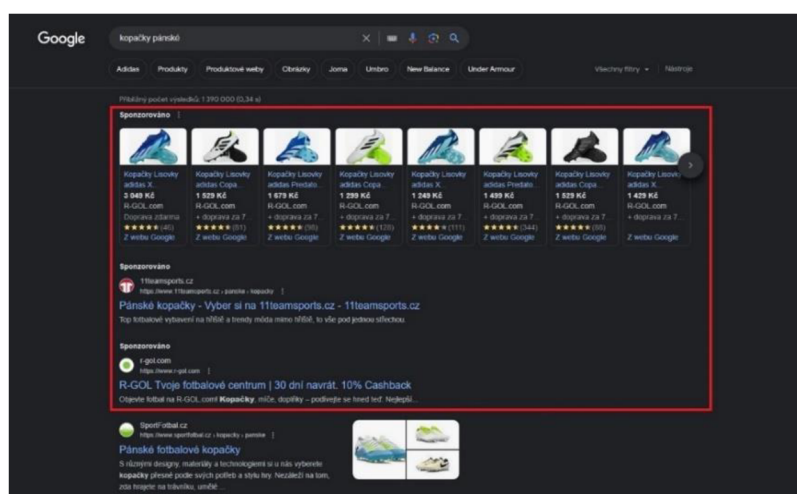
Google

kopačky pánské

Adidas Produkty Produktové weby Obrázky Joma Umbro New Balance Under Armour

Všechny filtry Nástroje

Přibližný počet výsledků: 1 390 000 (0,34 s)

Sponzorováno

Kopačky Lisovky adidas X... 2 049 Kč R-GOL.com Doprava zdarma ★★★★★ (45) Z webu Google

Kopačky Lisovky adidas Copa... 1 529 Kč R-GOL.com + doprava za 7... ★★★★★ (51) Z webu Google

Kopačky Lisovky adidas Predato... 1 679 Kč R-GOL.com + doprava za 7... ★★★★★ (36) Z webu Google

Kopačky Lisovky adidas Copa... 1 299 Kč R-GOL.com + doprava za 7... ★★★★★ (120) Z webu Google

Kopačky Lisovky adidas X... 1 249 Kč R-GOL.com + doprava za 7... ★★★★★ (111) Z webu Google

Kopačky Lisovky adidas Predato... 1 499 Kč R-GOL.com + doprava za 7... ★★★★★ (344) Z webu Google

Kopačky Lisovky adidas Copa... 1 529 Kč R-GOL.com + doprava za 7... ★★★★★ (59) Z webu Google

Kopačky Lisovky adidas X... 1 429 Kč R-GOL.com + doprava za 7... Z webu Google

Sponzorováno

11teamsports.cz
https://www.11teamsports.cz › panske › kopacky

Pánské kopačky - Vyber si na 11teamsports.cz - 11teamsports.cz

Top fotbalové vybavení na hřiště a trendy móda mimo hřiště, to vše pod jednou střechou.

Sponzorováno

r-gol.com
https://www.r-gol.com

R-GOL Tvoje fotbalové centrum | 30 dní navrát. 10% Cashback

Objevte fotbal na R-GOL.com! Kopačky, míče, doplňky – podívejte se hned teď. Nejlepší...

SportFotbal.cz
https://www.sportfotbal.cz › kopacky › panske

Pánské fotbalové kopačky

S různými designy, materiály a technologiemi si u nás vyberete kopačky přesně podle svých potřeb a stylu hry. Nezáleží na tom, zda hrajete na trávníku, umělé ...